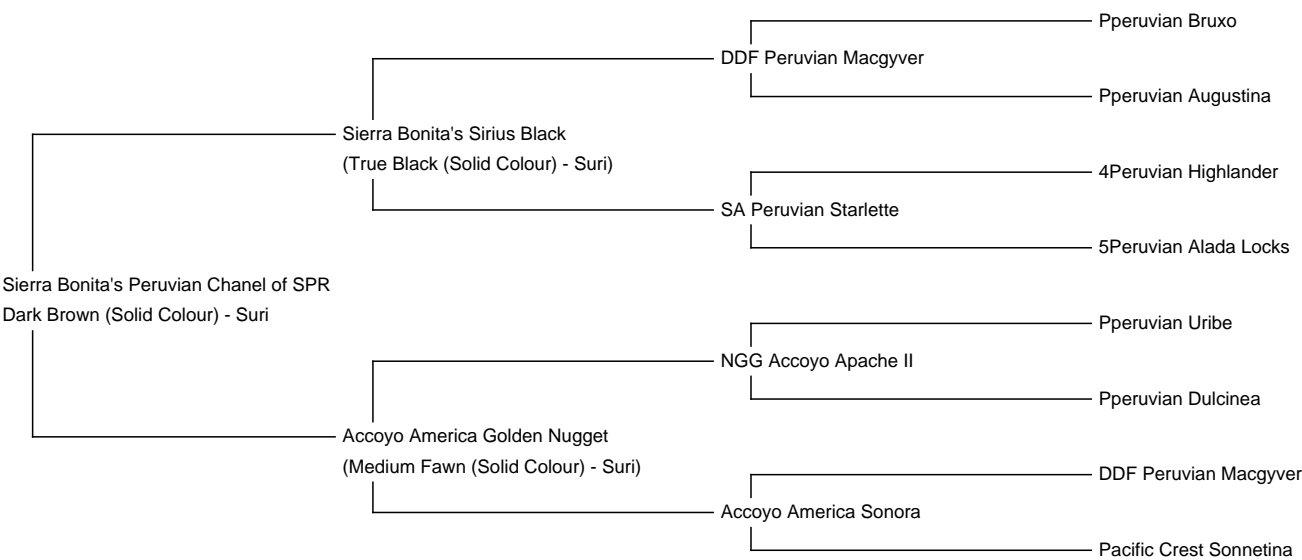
Sierra Bonita's Peruvian Chanel of SPR
Dark Brown (Solid Colour) - Suri

Sierra Bonita's Sirius Black
(True Black (Solid Colour) - Suri)

DDF Peruvian Macgyver

Pperuvian Bruxo

Pperuvian Augustina

SA Peruvian Starlette

4Peruvian Highlander

5Peruvian Alada Locks

Accoyo America Golden Nugget
(Medium Fawn (Solid Colour) - Suri)

NGG Accoyo Apache II

Pperuvian Uribe

Pperuvian Dulcinea

Accoyo America Sonora

DDF Peruvian Macgyver

Pacific Crest Sonnetina